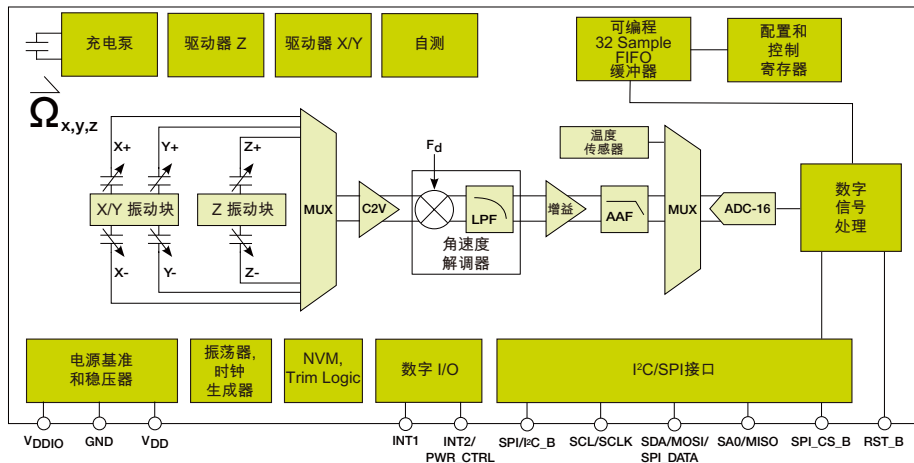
充电泵

驱动器 Z

驱动器 X/Y

自测

可编程 32 Sample FIFO 缓冲器

配置和 控制 寄存器

$\Omega_{x,y,z}$

X+

Y+

Z+

X/Y 振动块

Z 振动块

X-

Y-

Z-

MUX

C2V

$F_d$

LPF

角速度 解调器

温度 传感器

增益

AAF

MUX

ADC-16

数字 信号 处理

电源基准 和稳压器

振荡器, 时钟 生成器

NVM, Trim Logic

数字 I/O

I²C/SPI接口

$V_{DDIO}$

GND

$V_{DD}$

INT1

INT2/ PWR_CTRL

SPI/I²C_B

SCL/SCLK

SDA/MOSI/ SPI_DATA

SA0/MISO

SPI_CS_B

RST_B